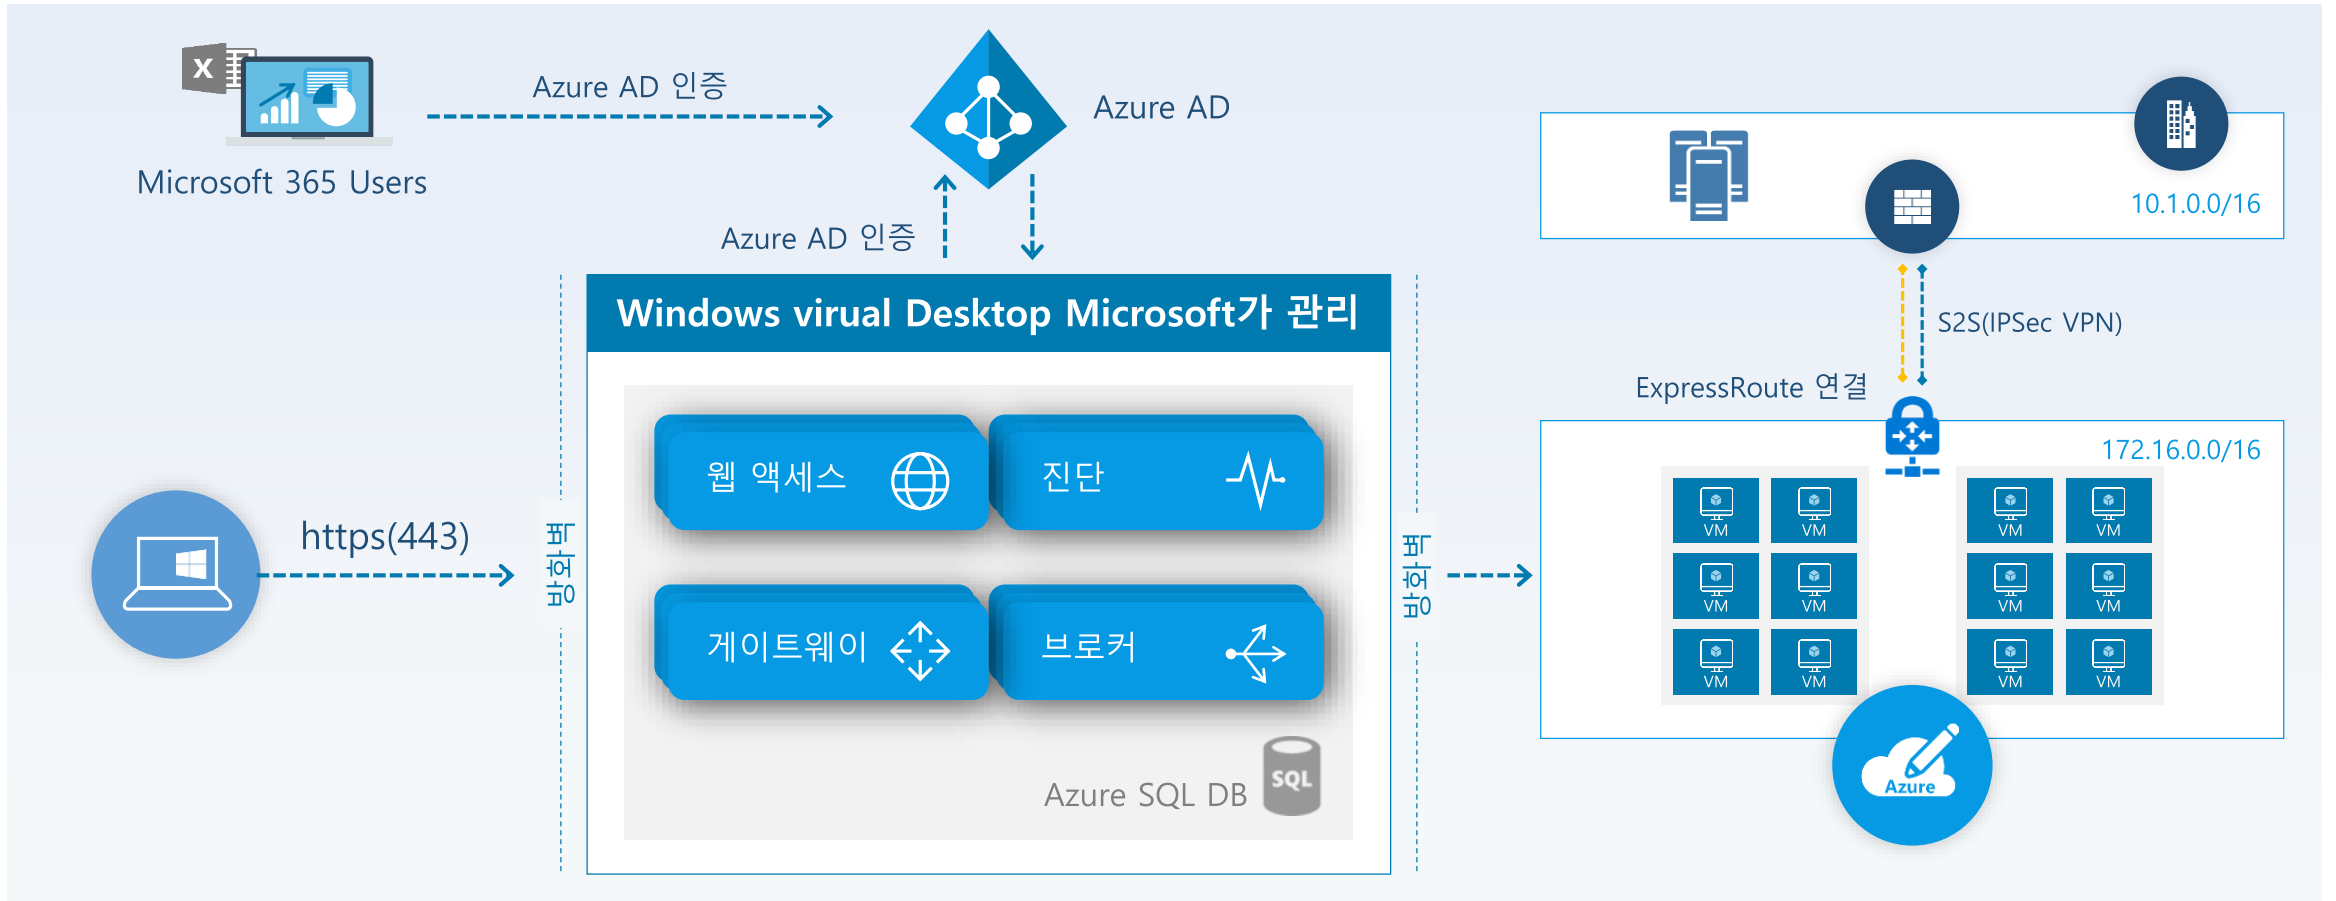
Azure AD 인증

Azure AD

Microsoft 365 Users

Azure AD 인증

10.1.0.0/16

S2S(IPSec VPN)

ExpressRoute 연결

172.16.0.0/16

Windows virual Desktop Microsoft가 관리

웹 액세스

진단

게이트웨이

브로커

Azure SQL DB

SQL

https(443)

방화벽

방화벽

VM VM VM VM
VM VM VM VM
VM VM VM VM

Azure